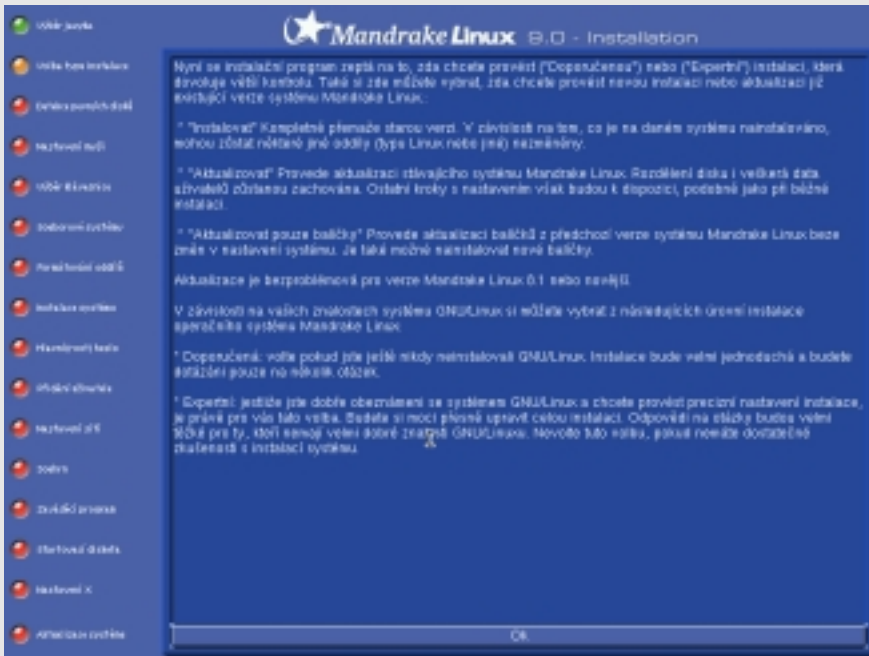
Výběr jazyka
Volba typu instalace
Detekce pevných disků
Nastavení myši
Výběr klávesnice
Zabezpečení systému
Formátování oddílů
Instalace systému
Hlavní uživatel
Uživatelské účty
Nastavení sítě
Souhrn
Zaváděcí program
Startovací disketa
Nastavení X
Aktualizace systému

Mandrake Linux 8.0 - Installation

Nyní se instalační program zeptá na to, zda chcete provést ("Doporučenou") nebo ("Expertní") instalaci, která dovoluje větší kontrolu. Také si zde můžete vybrat, zda chcete provést novou instalaci nebo aktualizaci již existující verze systému Mandrake Linux:

* "Instalovat" Kompletně přepíše starou verzi. V závislosti na tom, co je na daném systému nainstalováno, mohou zůstat některé jiné oddíly (typu Linux nebo jiné) nezměněny.

* "Aktualizovat" Provede aktualizaci stávajícího systému Mandrake Linux. Rozdělení disku i veškerá data uživatelů zůstanou zachována. Ostatní kroky s nastavením však budou k dispozici, podobně jako při běžné instalaci.

* "Aktualizovat pouze balíčky" Provede aktualizaci balíčků z předchozí verze systému Mandrake Linux beze změn v nastavení systému. Je také možné nainstalovat nové balíčky.

Aktualizace je bezproblémová pro verze Mandrake Linux 8.1 nebo novější.

V závislosti na vašich znalostech systému GNU/Linux si můžete vybrat z následujících úrovní instalace operačního systému Mandrake Linux:

* Doporučená: volte pokud jste ještě nikdy neinstalovali GNU/Linux. Instalace bude velmi jednoduchá a budete dotázáni pouze na několik otázek.

* Expertní: jestliže jste dobře obeznámeni se systémem GNU/Linux a chcete provést precizní nastavení instalace, je právě pro vás tato volba. Budete si moci přesně upravit celou instalaci. Odpovědi na otázky budou velmi těžké pro ty, kteří neznají velmi dobře značně GNU/Linux. Nevolte tuto volbu, pokud nemáte dostatečné zkušenosti s instalací systému.

Ok